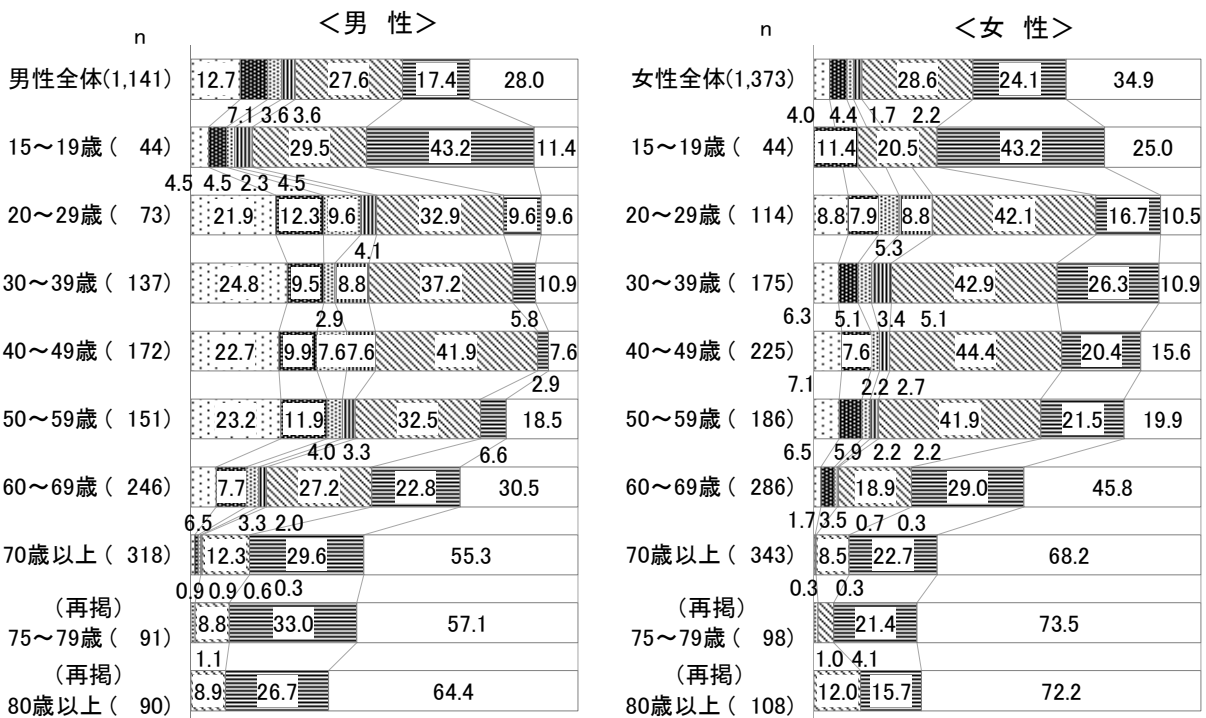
<男 性>

n

男性全体(1,141) 12.7 27.6 17.4 28.0
7.1 3.6 3.6
15～19歳 ( 44) 29.5 43.2 11.4
4.5 4.5 2.3 4.5
20～29歳 ( 73) 21.9 12.3 9.6 32.9 9.6 9.6
4.1
30～39歳 ( 137) 24.8 9.5 8.8 37.2 10.9
2.9 5.8
40～49歳 ( 172) 22.7 9.9 7.6 7.6 41.9 7.6
2.9
50～59歳 ( 151) 23.2 11.9 32.5 18.5
4.0 3.3 6.6
60～69歳 ( 246) 7.7 27.2 22.8 30.5
6.5 3.3 2.0
70歳以上 ( 318) 12.3 29.6 55.3
0.9 0.9 0.6 0.3
(再掲)
75～79歳 ( 91) 8.8 33.0 57.1
1.1
(再掲)
80歳以上 ( 90) 8.9 26.7 64.4

<女 性>

n

女性全体(1,373) 28.6 24.1 34.9
4.0 4.4 1.7 2.2
15～19歳 ( 44) 11.4 20.5 43.2 25.0
20～29歳 ( 114) 8.8 7.9 8.8 42.1 16.7 10.5
5.3
30～39歳 ( 175) 42.9 26.3 10.9
6.3 5.1 3.4 5.1
40～49歳 ( 225) 7.6 44.4 20.4 15.6
7.1 2.2 2.7
50～59歳 ( 186) 41.9 21.5 19.9
6.5 5.9 2.2 2.2
60～69歳 ( 286) 18.9 29.0 45.8
1.7 3.5 0.7 0.3
70歳以上 ( 343) 8.5 22.7 68.2
0.3 0.3
(再掲)
75～79歳 ( 98) 21.4 73.5
1.0 4.1
(再掲)
80歳以上 ( 108) 12.0 15.7 72.2